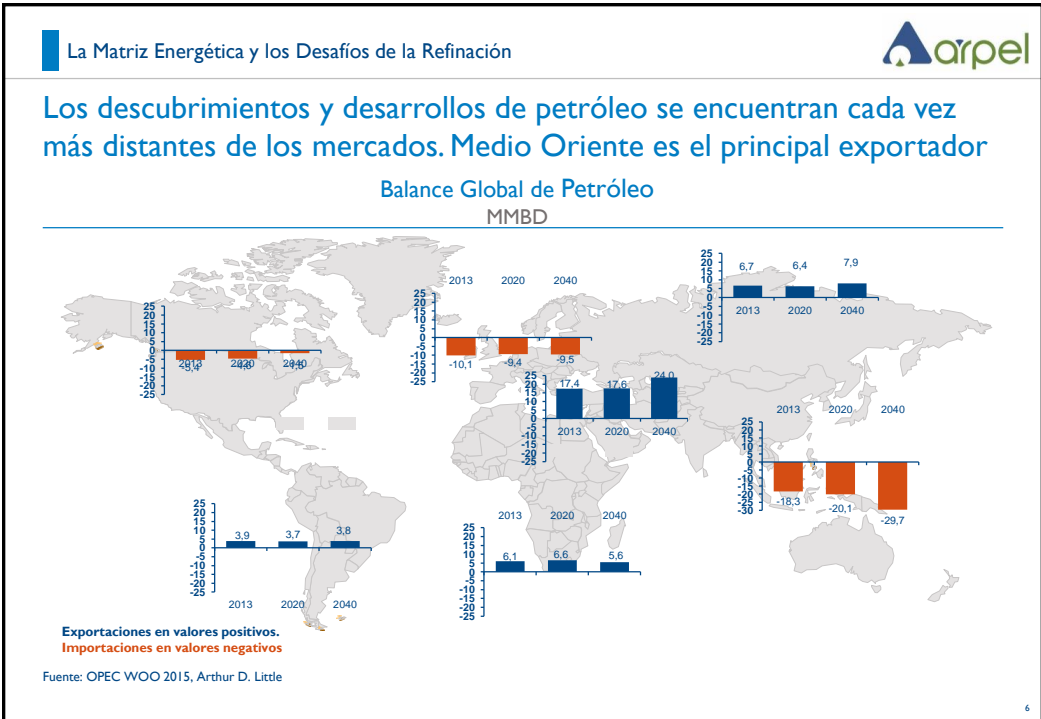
La Matriz Energética y los Desafíos de la Refinación

arpel

Los descubrimientos y desarrollos de petróleo se encuentran cada vez más distantes de los mercados. Medio Oriente es el principal exportador

Balance Global de Petróleo
MMBD

25 20 15 10 5 0 -5 -10 -15 -20 -25
2013 2020 2040
-5,4 -4,6 -1,0

2013 2020 2040
25 20 15 10 5 0 -5 -10 -15 -20 -25
-10,1 -9,4 -9,5

25 20 15 10 5 0 -5 -10 -15 -20 -25
6,7 6,4 7,9
2013 2020 2040

25 20 15 10 5 0 -5 -10 -15 -20 -25
17,4 17,6 24,0
2013 2020 2040

2013 2020 2040
25 20 15 10 5 0 -5 -10 -15 -20 -25 -30
-18,3 -20,1 -29,7

25 20 15 10 5 0 -5 -10 -15 -20 -25
3,9 3,7 3,8
2013 2020 2040

2013 2020 2040
25 20 15 10 5 0 -5 -10 -15 -20 -25
6,1 6,6 5,6

Exportaciones en valores positivos.
Importaciones en valores negativos

Fuente: OPEC WOO 2015, Arthur D. Little

6